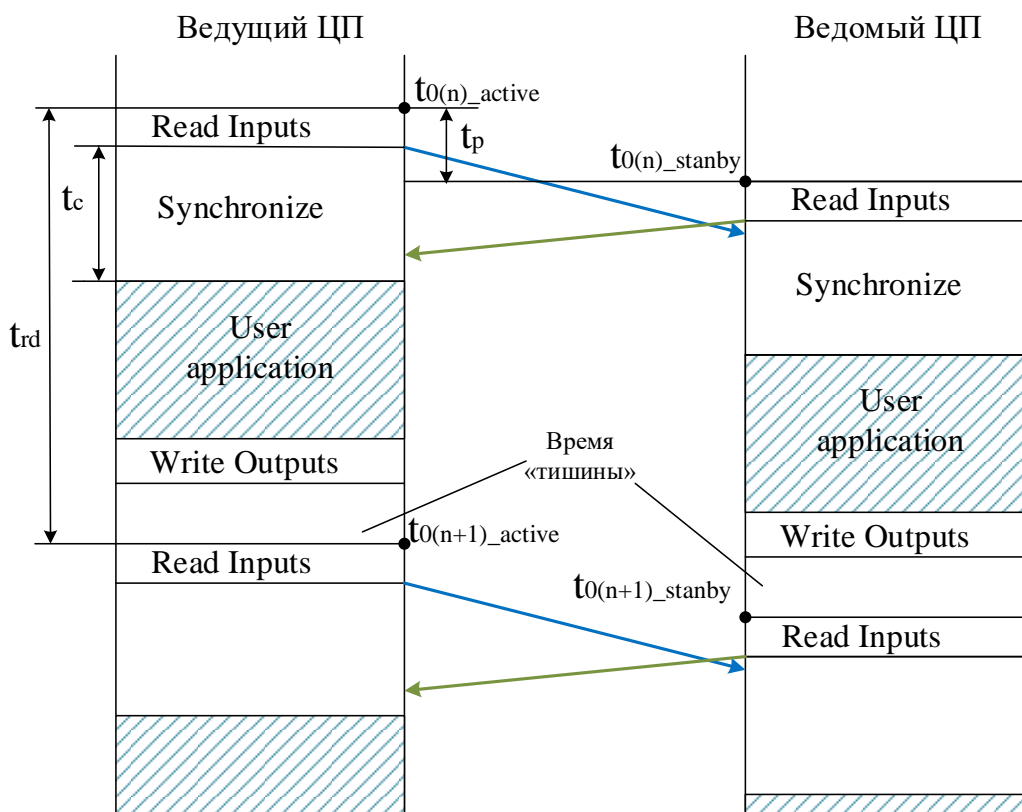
Ведущий ЦП

Ведомый ЦП

$t_{0(n)\_active}$

Read Inputs

$t_p$

$t_c$

$t_{0(n)\_stanby}$

Synchronize

Read Inputs

Synchronize

$t_{rd}$

User application

User application

Write Outputs

Время «тишины»

Write Outputs

$t_{0(n+1)\_active}$

Read Inputs

$t_{0(n+1)\_stanby}$

Read Inputs